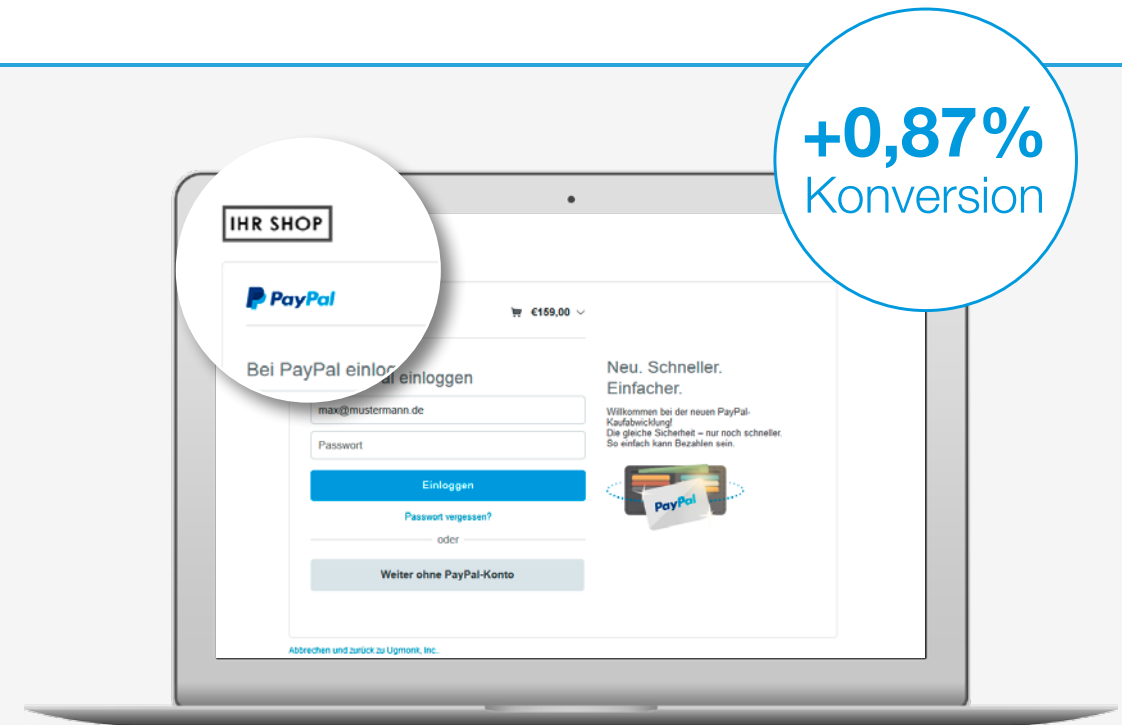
+0,87%
Konversion

IHR SHOP

PayPal

€159,00

Bei PayPal einloggen

max@mustermann.de

Passwort

Einloggen

Passwort vergessen?

oder

Weiter ohne PayPal-Konto

Neu. Schneller. Einfacher.

Willkommen bei der neuen PayPal-Kaufabwicklung! Die gleiche Sicherheit – nur noch schneller. So einfach kann Bezahlen sein.

PayPal

Abbrechen und zurück zu Ugmonk, Inc.